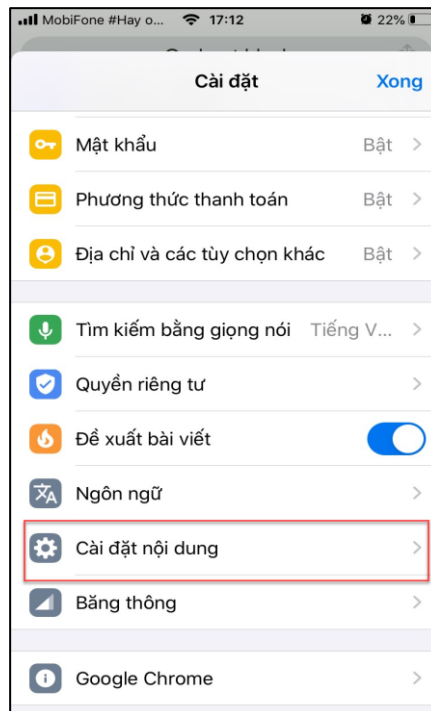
MobiFone #Hay o... 17:12 22%

Cài đặt
Xong

Mật khẩu
Bật >

Phương thức thanh toán
Bật >

Địa chỉ và các tùy chọn khác
Bật >

Tìm kiếm bằng giọng nói
Tiếng V... >

Quyền riêng tư >

Đề xuất bài viết

Ngôn ngữ >

Cài đặt nội dung >

Băng thông >

Google Chrome >